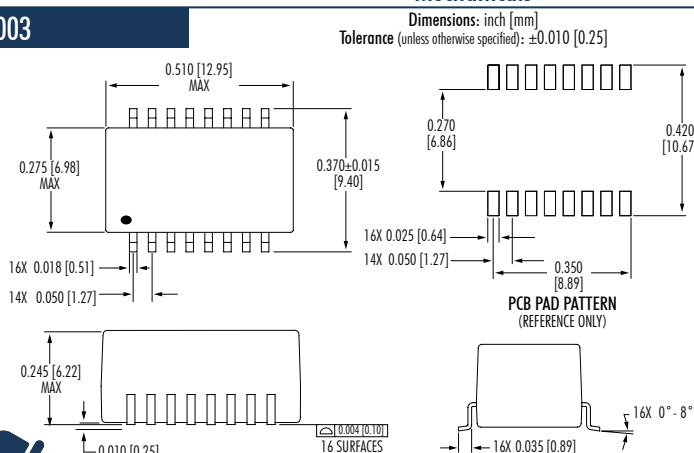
003

Dimensions: inch [mm]
Tolerance (unless otherwise specified): ±0.010 [0.25]

0.510 [12.95]
MAX

0.275 [6.98]
MAX

0.370±0.015
[9.40]

16X 0.018 [0.51]

14X 0.050 [1.27]

0.270
[6.86]

0.420
[10.67

16X 0.025 [0.64]

14X 0.050 [1.27]

0.350
[8.89]

PCB PAD PATTERN
(REFERENCE ONLY)

0.245 [6.22]
MAX

0.010 [0.25]

0.004 [0.10]
16 SURFACES

16X 0.035 [0.89]

16X 0° - 8°